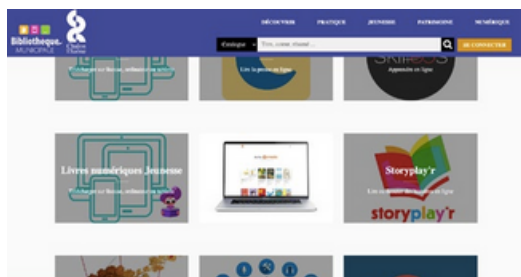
Bibliotheque MUNICIPALE

DÉCOUVRIR PRATIQUE JEUNESSE PATRIMOINE NUMÉRIQUE

Catalogue

Titre, auteur, éditeur...

SE CONNECTER

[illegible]

Lire la presse en ligne

Apprendre en ligne

Livres numériques Jeunesse

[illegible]

Storyplay'r

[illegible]

storyplay'r